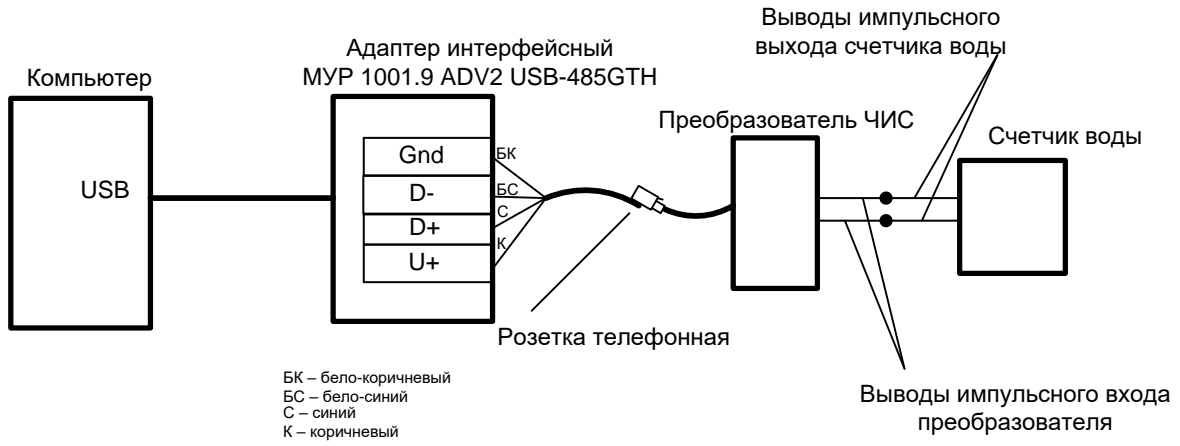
Выводы импульсного выхода счетчика воды

Адаптер интерфейсный МУР 1001.9 ADV2 USB-485GTH

Компьютер

USB

Gnd
D-
D+
U+

БК
БС
С
К

Преобразователь ЧИС

Счетчик воды

Розетка телефонная

БК – бело-коричневый
БС – бело-синий
С – синий
К – коричневый

Выводы импульсного входа преобразователя